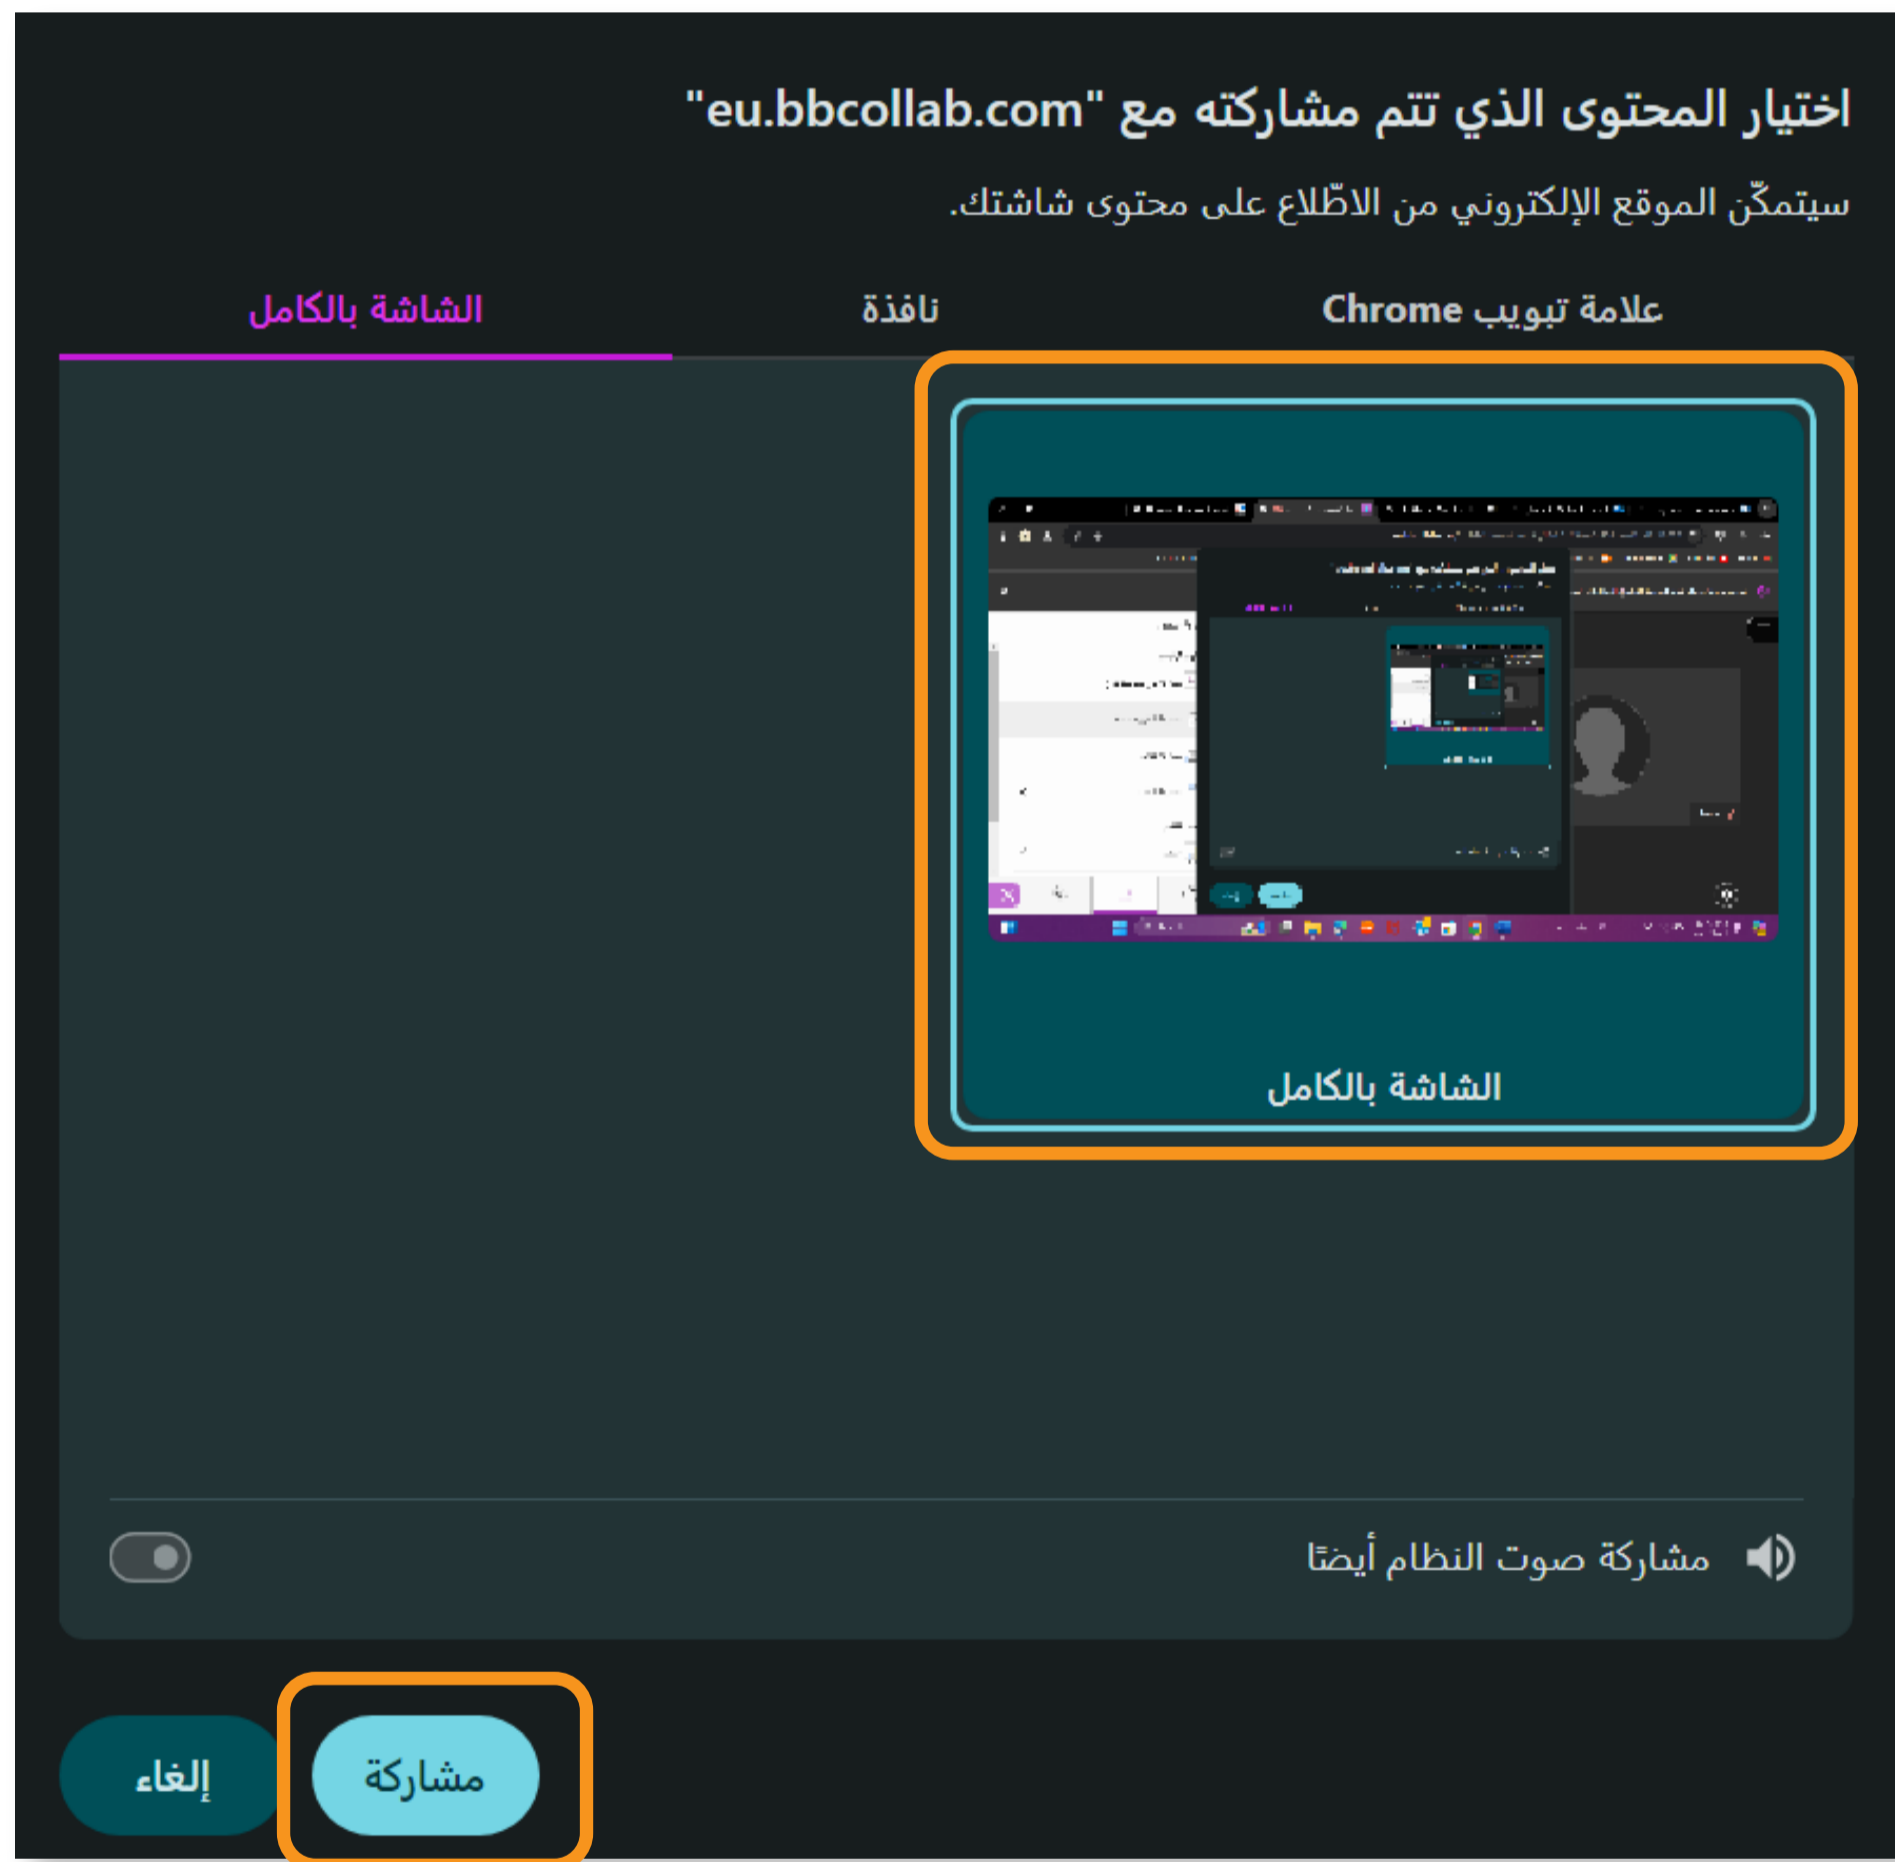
اختيار المحتوى الذي تتم مشاركته مع "eu.bbcollab.com"

سيتمكّن الموقع الإلكتروني من الاطّلاع على محتوى شاشتك.

علامة تبويب Chrome

نافذة

الشاشة بالكامل

الشاشة بالكامل

مشاركة صوت النظام أيضًا

مشاركة

إلغاء